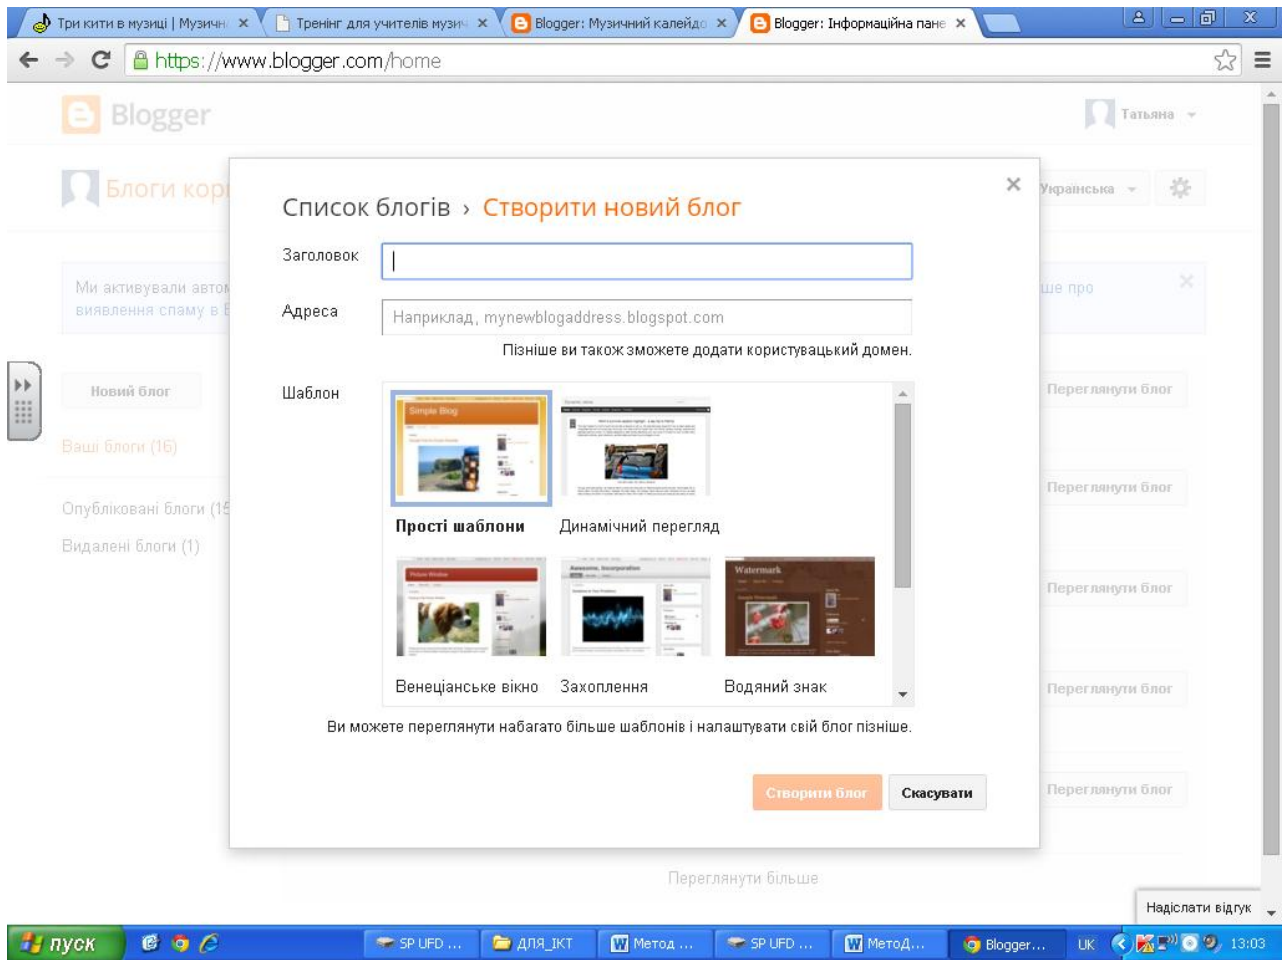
Три кити в музиці | Музичн ×
Тренінг для учителів музи ×
Blogger: Музичний калейдо ×
Blogger: Інформаційна пане ×

https://www.blogger.com/home

Blogger
Татьяна

Блоги кор
Українська

Ми активували автом
виявлення спаму в Е
ше про

Новий блог
Ваші блоги (16)
Опубліковані блоги (15
Видалені блоги (1)

Переглянути блог
Переглянути блог
Переглянути блог
Переглянути блог
Переглянути блог

Список блогів › Створити новий блог

Заголовок

Адреса
Наприклад, mynewblogaddress.blogspot.com
Пізніше ви також зможете додати користувацький домен.

Шаблон
Simple Blog
Прості шаблони
Динамічний перегляд
Венеціанське вікно
Захоплення
Watermark
Водяний знак

Ви можете переглянути набагато більше шаблонів і налаштувати свій блог пізніше.

Створити блог
Скасувати

Переглянути більше

Надіслати відгук

пуск
SP UFD ...
ДЛЯ_ІКТ
Метод ...
SP UFD ...
Метод...
Blogger...
UK
13:03